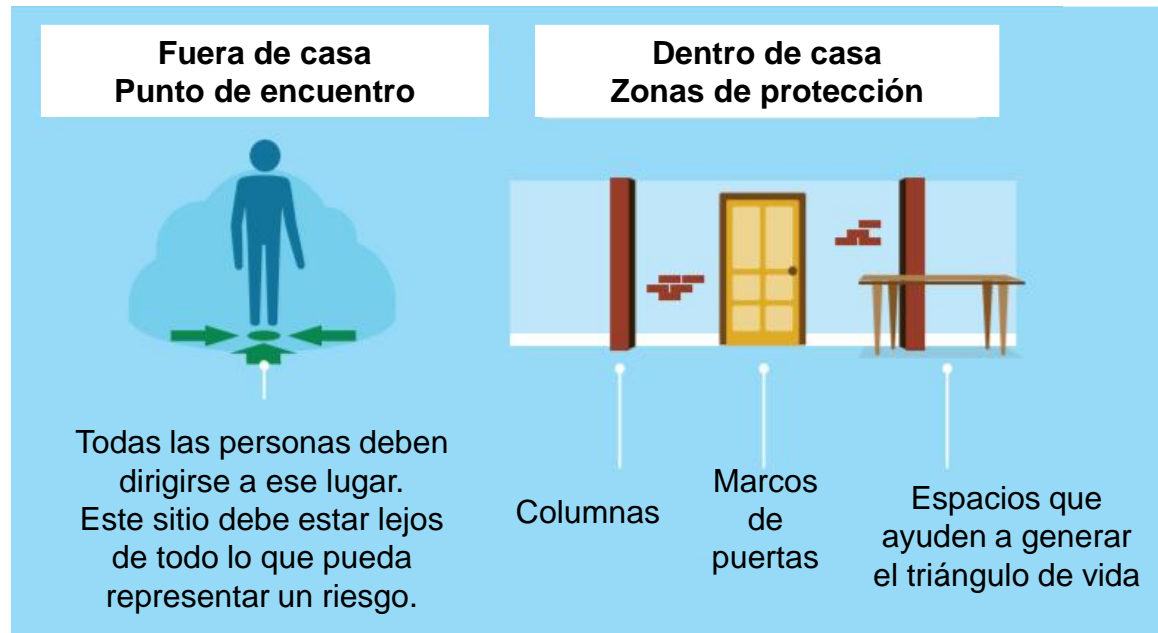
Fuera de casa
Punto de encuentro

Dentro de casa
Zonas de protección

Todas las personas deben dirigirse a ese lugar. Este sitio debe estar lejos de todo lo que pueda representar un riesgo.

Columnas

Marcos de puertas

Espacios que ayuden a generar el triángulo de vida